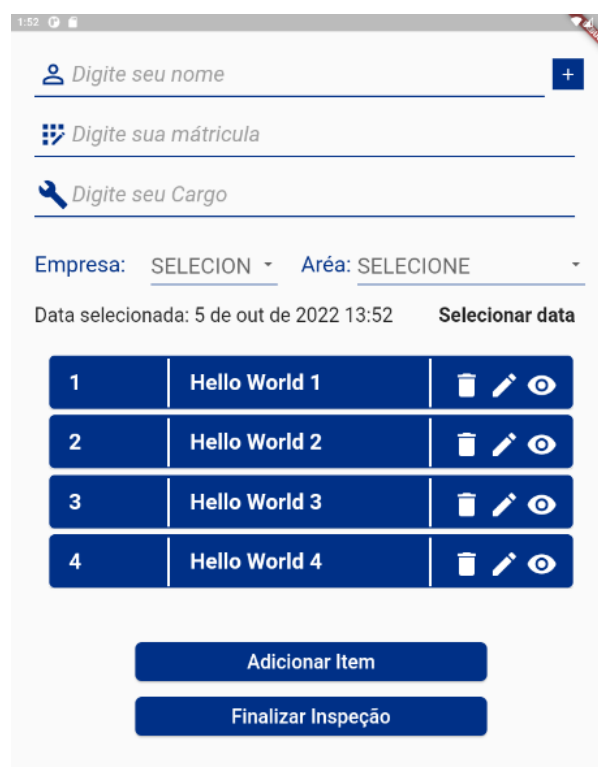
1:52

Digite seu nome

+

Digite sua mátricula

Digite seu Cargo

Empresa: SELECION

Aréa: SELECIONE

Data selecionada: 5 de out de 2022 13:52

Selecionar data

| 1 | Hello World 1 |
|---|---|
| 2 | Hello World 2 |
| 3 | Hello World 3 |
| 4 | Hello World 4 |

Adicionar Item

Finalizar Inspeção